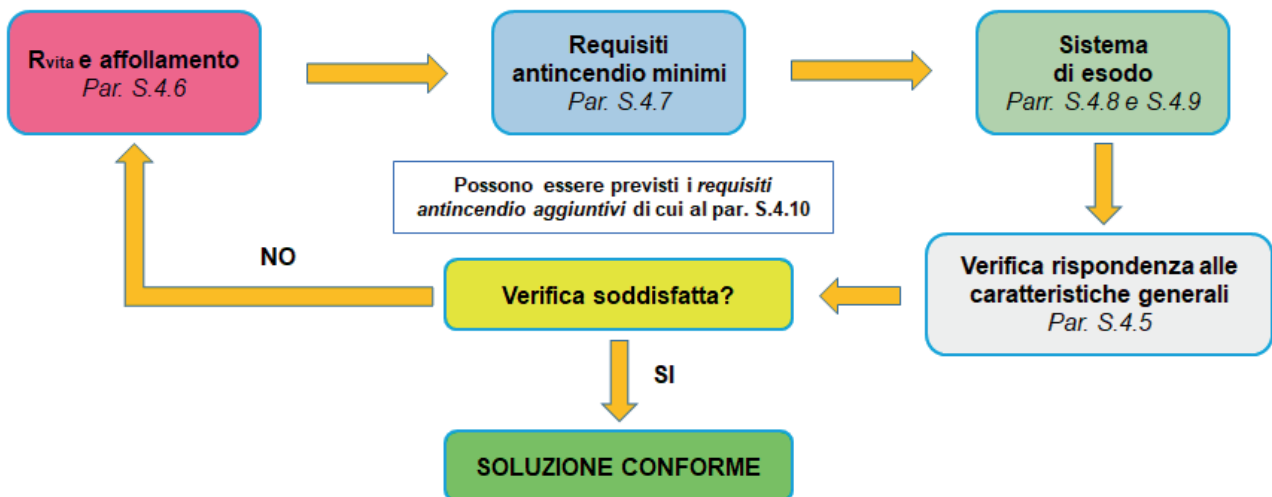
$R_{vita}$ e affollamento
Par. S.4.6

Requisiti antincendio minimi
Par. S.4.7

Sistema di esodo
Parr. S.4.8 e S.4.9

Possono essere previsti i requisiti antincendio aggiuntivi di cui al par. S.4.10

NO

Verifica soddisfatta?

Verifica rispondenza alle caratteristiche generali
Par. S.4.5

SI

SOLUZIONE CONFORME